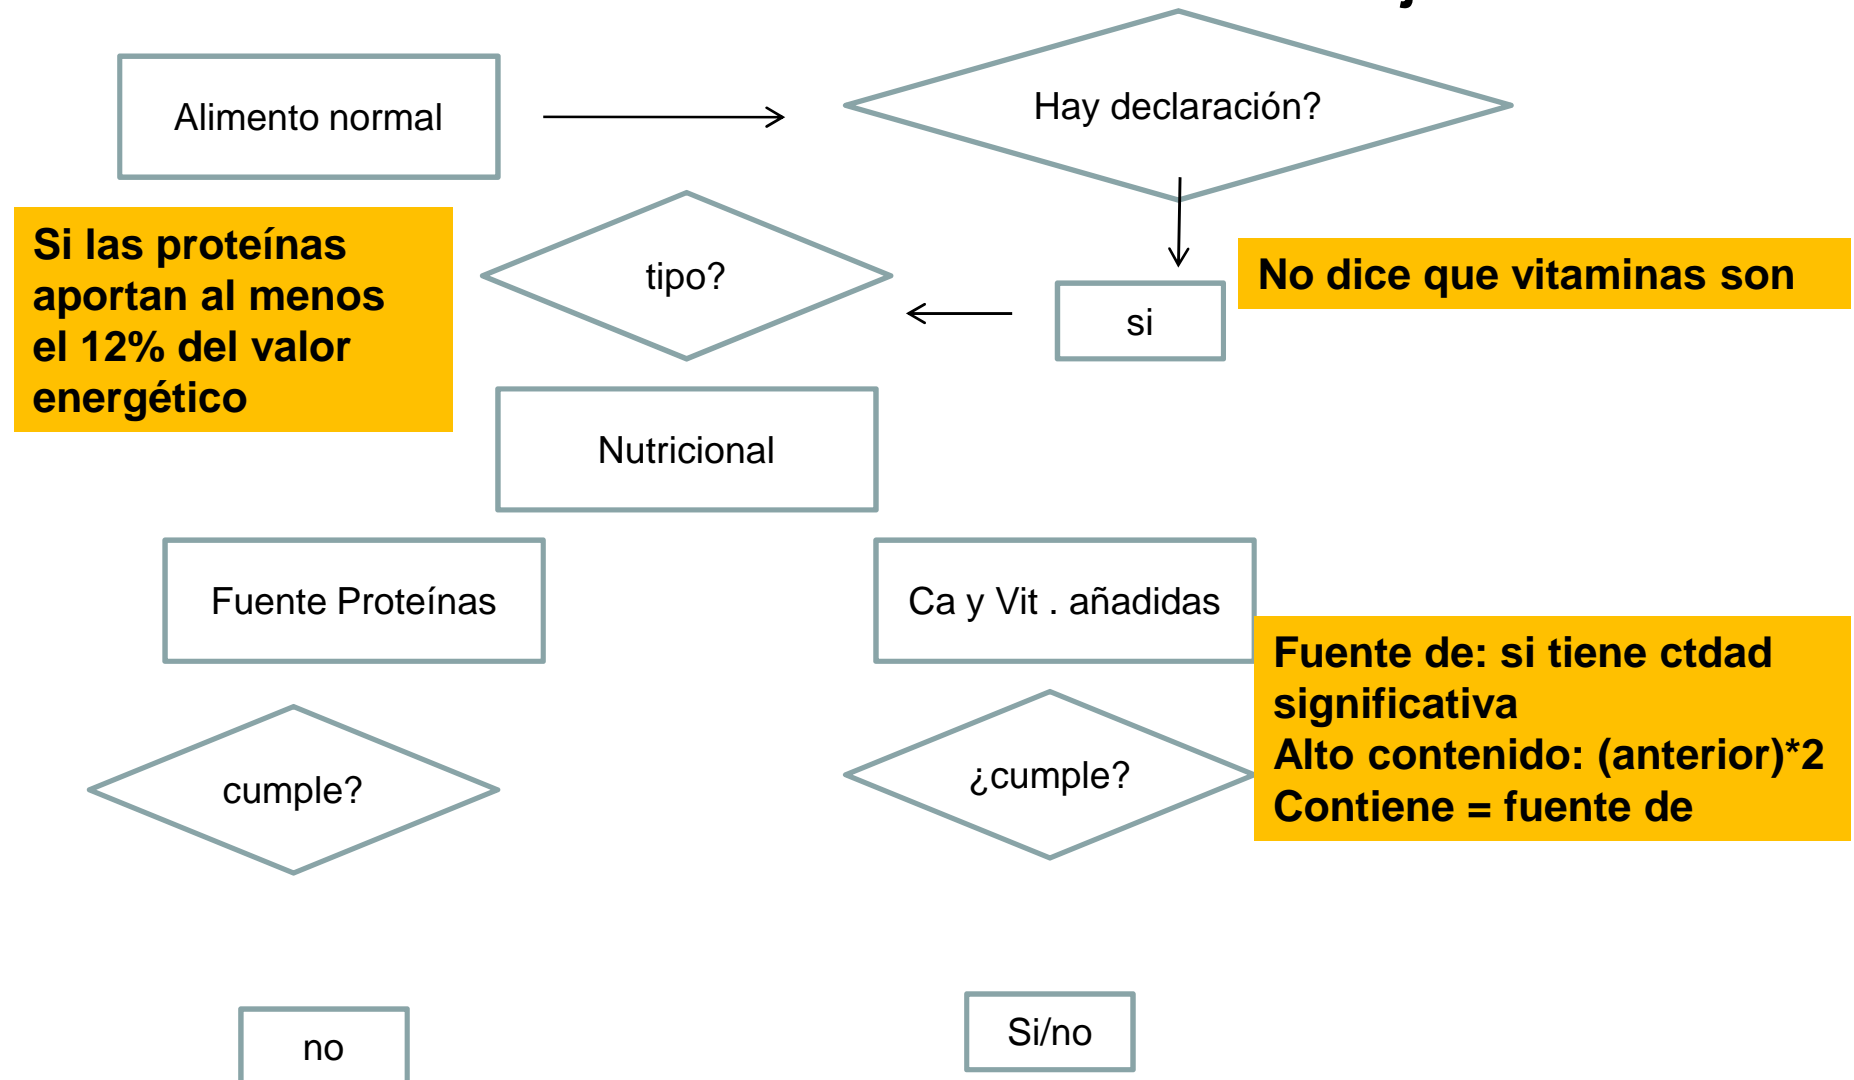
Alimento normal

Hay declaración?

Si las proteínas aportan al menos el 12% del valor energético

tipo?

si

No dice que vitaminas son

Nutricional

Fuente Proteínas

Ca y Vit . añadidas

Fuente de: si tiene ctdad significativa
Alto contenido: (anterior)*2
Contiene = fuente de

cumple?

¿cumple?

no

Si/no